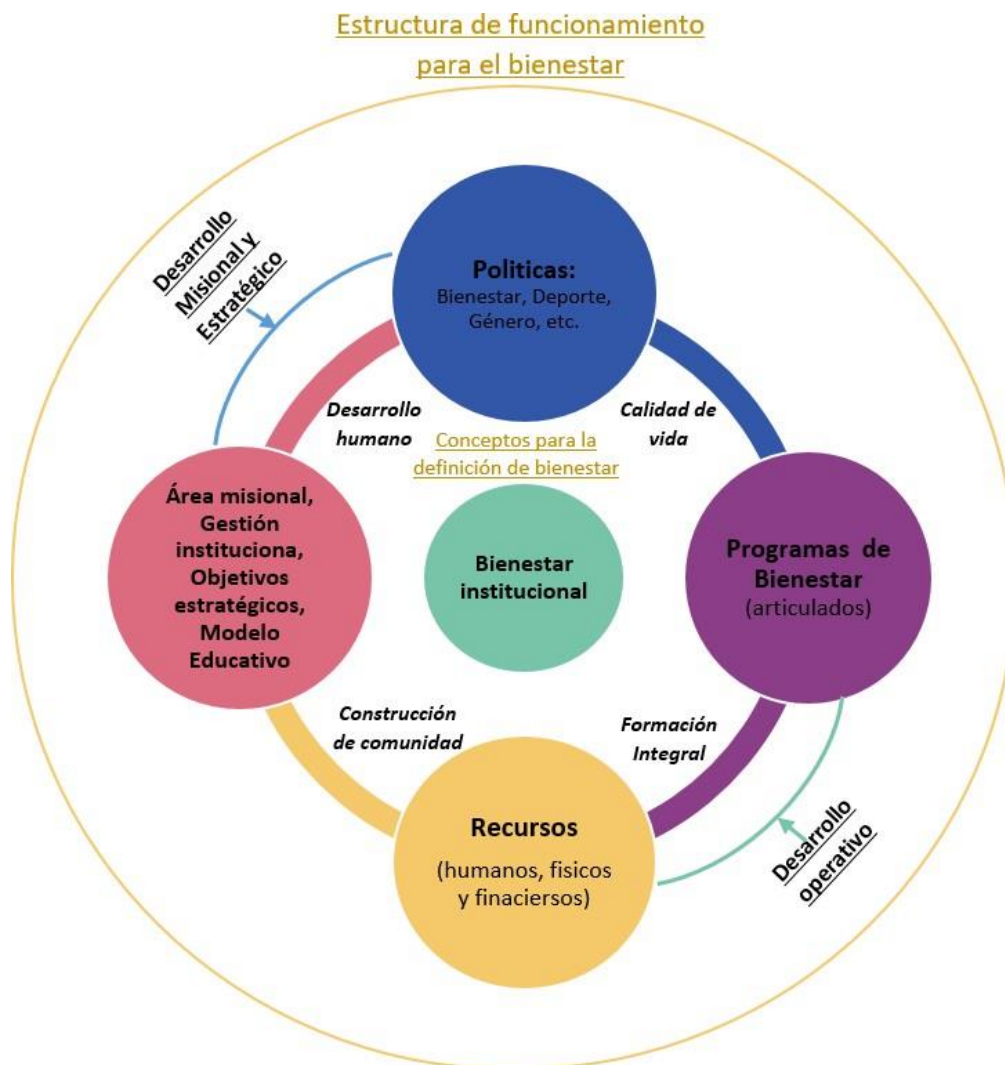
Estructura de funcionamiento para el bienestar

Desarrollo Misional y Estratégico

Politicas:
Bienestar, Deporte, Género, etc.

Desarrollo humano

Calidad de vida

Conceptos para la definición de bienestar

Área misional, Gestión instituciona, Objetivos estratégicos, Modelo Educativo

Bienestar institucional

Programas de Bienestar (articulados)

Construcción de comunidad

Formación Integral

Recursos
(humanos, fisicos y finaciersos)

Desarrollo operativo